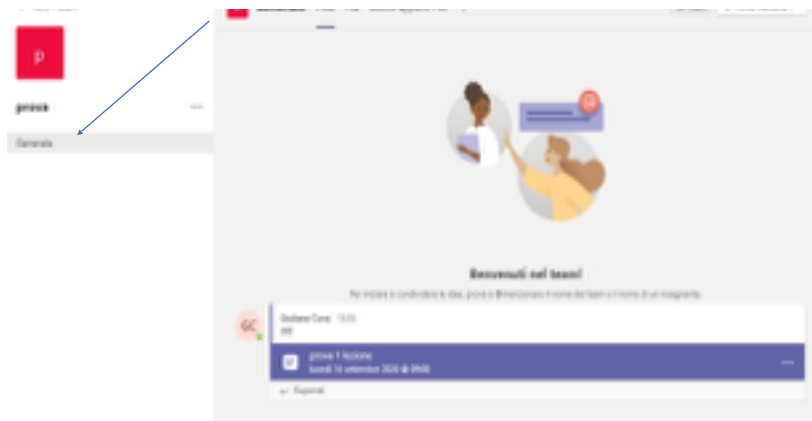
P

prova

Generale

Benvenuti nel team!

Per iniziare a condividere le idee, prova a @menzionare il nome del team o il nome di un insegnante.

GC

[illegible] 15:05

prova 1 lezione

lunedì 14 settembre 2020 @ 09:00

Rispondi